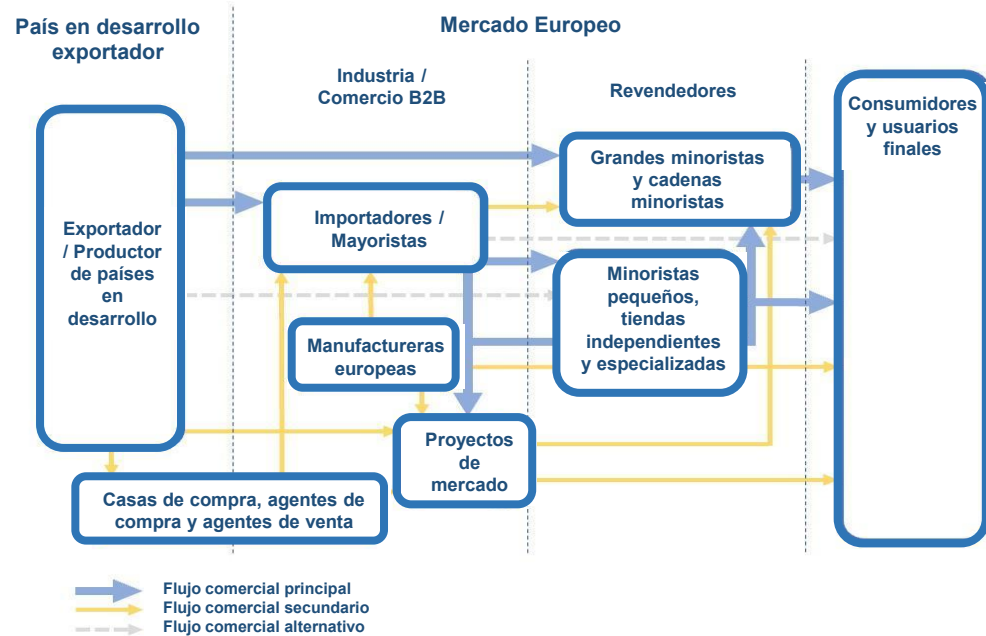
País en desarrollo exportador

Mercado Europeo

Industria / Comercio B2B

Revendedores

Consumidores y usuarios finales

Exportador / Productor de países en desarrollo

Grandes minoristas y cadenas minoristas

Importadores / Mayoristas

Minoristas pequeños, tiendas independientes y especializadas

Manufactureras europeas

Proyectos de mercado

Casas de compra, agentes de compra y agentes de venta

Flujo comercial principal
Flujo comercial secundario
Flujo comercial alternativo